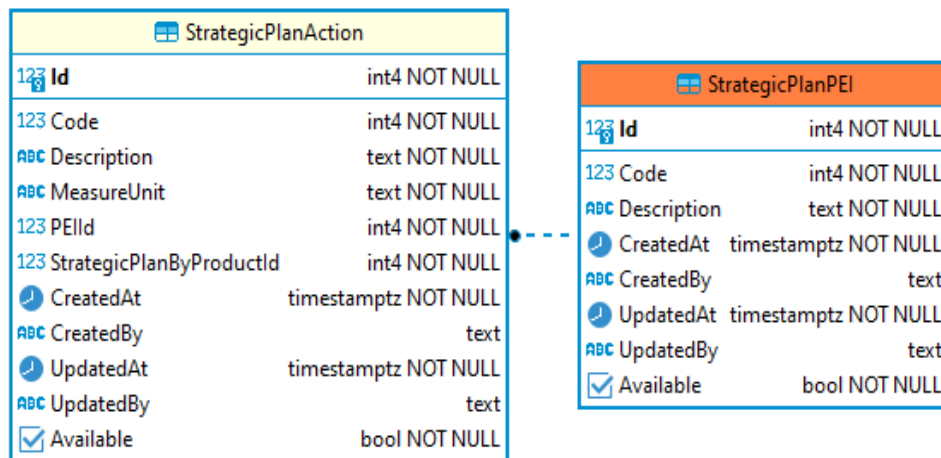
StrategicPlanAction

| | |
|---|---|
| 123 Id | int4 NOT NULL |
| 123 Code | int4 NOT NULL |
| ABC Description | text NOT NULL |
| ABC MeasureUnit | text NOT NULL |
| 123 PEIId | int4 NOT NULL |
| 123 StrategicPlanByProductId | int4 NOT NULL |
| CreatedAt | timestamptz NOT NULL |
| ABC CreatedBy | text |
| UpdatedAt | timestamptz NOT NULL |
| ABC UpdatedBy | text |
| Available | bool NOT NULL |

StrategicPlanPEI

| | |
|---|---|
| 123 Id | int4 NOT NULL |
| 123 Code | int4 NOT NULL |
| ABC Description | text NOT NULL |
| CreatedAt | timestamptz NOT NULL |
| ABC CreatedBy | text |
| UpdatedAt | timestamptz NOT NULL |
| ABC UpdatedBy | text |
| Available | bool NOT NULL |